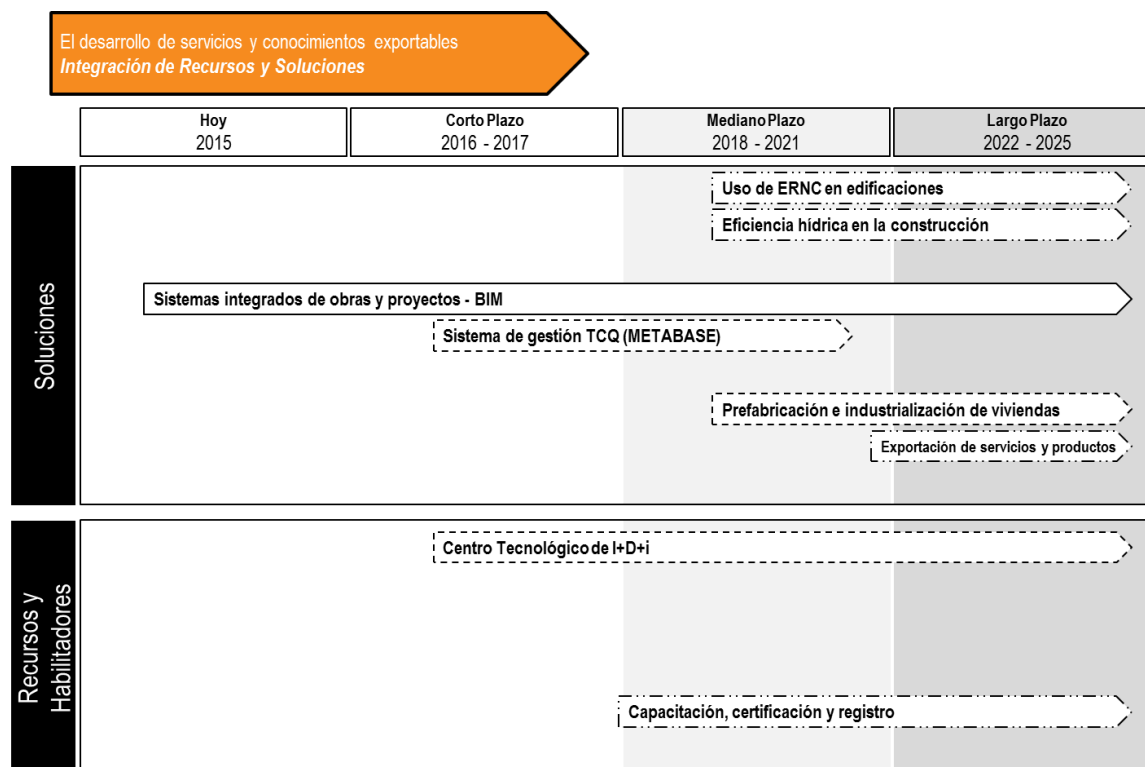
El desarrollo de servicios y conocimientos exportables
Integración de Recursos y Soluciones

| Hoy 2015 | Corto Plazo 2016 - 2017 | Mediano Plazo 2018 - 2021 | Largo Plazo 2022 - 2025 |
|---|---|---|---|

Soluciones

Uso de ERNC en edificaciones

Eficiencia hídrica en la construcción

Sistemas integrados de obras y proyectos - BIM

Sistema de gestión TCQ (METABASE)

Prefabricación e industrialización de viviendas

Exportación de servicios y productos

Recursos y Habilitadores

Centro Tecnológico de I+D+i

Capacitación, certificación y registro